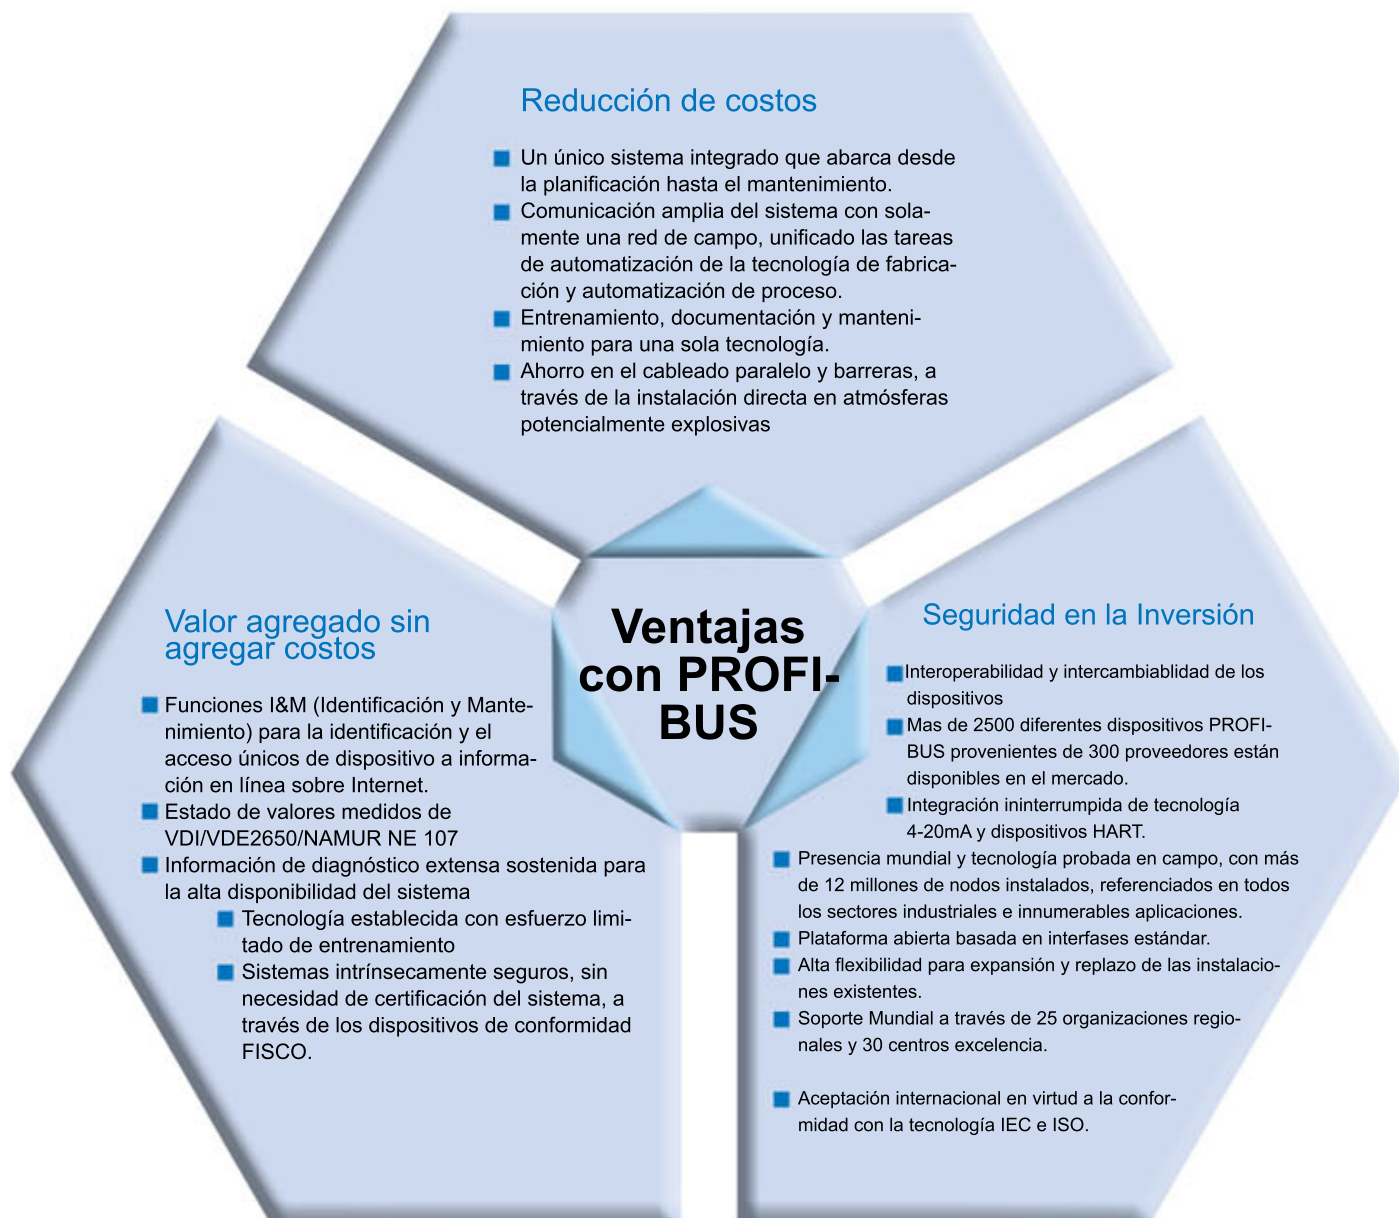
Reducción de costos

Un único sistema integrado que abarca desde la planificación hasta el mantenimiento.
Comunicación amplia del sistema con solamente una red de campo, unificado las tareas de automatización de la tecnología de fabricación y automatización de proceso.
Entrenamiento, documentación y mantenimiento para una sola tecnología.
Ahorro en el cableado paralelo y barreras, a través de la instalación directa en atmósferas potencialmente explosivas

Ventajas con PROFIBUS

Valor agregado sin agregar costos

Funciones I&M (Identificación y Mantenimiento) para la identificación y el acceso únicos de dispositivo a información en línea sobre Internet.
Estado de valores medidos de VDI/VDE2650/NAMUR NE 107
Información de diagnóstico extensa sostenida para la alta disponibilidad del sistema
Tecnología establecida con esfuerzo limitado de entrenamiento
Sistemas intrínsecamente seguros, sin necesidad de certificación del sistema, a través de los dispositivos de conformidad FISCO.

Seguridad en la Inversión

Interoperabilidad y intercambiablidad de los dispositivos
Mas de 2500 diferentes dispositivos PROFIBUS provenientes de 300 proveedores están disponibles en el mercado.
Integración ininterrumpida de tecnología 4-20mA y dispositivos HART.
Presencia mundial y tecnología probada en campo, con más de 12 millones de nodos instalados, referenciados en todos los sectores industriales e innumerables aplicaciones.
Plataforma abierta basada en interfases estándar.
Alta flexibilidad para expansión y replazo de las instalaciones existentes.
Soporte Mundial a través de 25 organizaciones regionales y 30 centros excelencia.

Aceptación internacional en virtud a la conformidad con la tecnología IEC e ISO.